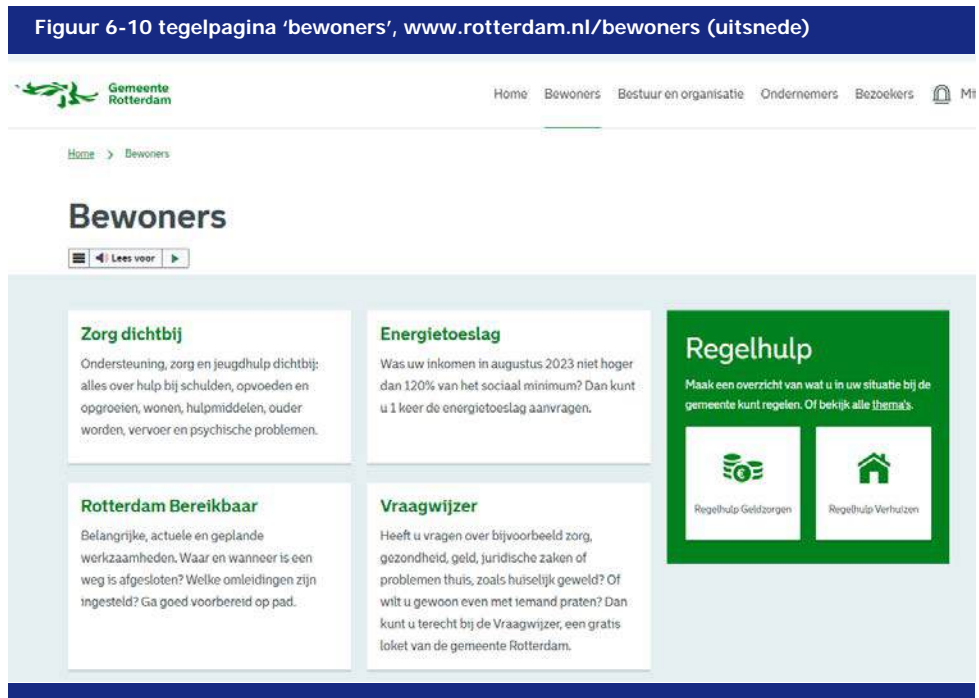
Figuur 6-10 tegelpagina 'bewoners', www.rotterdam.nl/bewoners (uitsnede)

Gemeente Rotterdam

Home Bewoners Bestuur en organisatie Ondernemers Bezoekers Mi

Home > Bewoners

Bewoners

Lees voor

Zorg dichtbij
Ondersteuning, zorg en jeugdhulp dichtbij: alles over hulp bij schulden, opvoeden en opgroeien, wonen, hulpmiddelen, ouder worden, vervoer en psychische problemen.

Energietoeslag
Was uw inkomen in augustus 2023 niet hoger dan 120% van het sociaal minimum? Dan kunt u 1 keer de energietoeslag aanvragen.

Regelhulp
Maak een overzicht van wat u in uw situatie bij de gemeente kunt regelen. Of bekijk alle thema's.

Regelhulp Geldzorgen

Regelhulp Verhuizen

Rotterdam Bereikbaar
Belangrijke, actuele en geplande werkzaamheden. Waar en wanneer is een weg is afgesloten? Welke omleidingen zijn ingesteld? Ga goed voorbereid op pad.

Vraagwijzer
Heeft u vragen over bijvoorbeeld zorg, gezondheid, geld, juridische zaken of problemen thuis, zoals huiselijk geweld? Of wilt u gewoon even met iemand praten? Dan kunt u terecht bij de Vraagwijzer, een gratis loket van de gemeente Rotterdam.